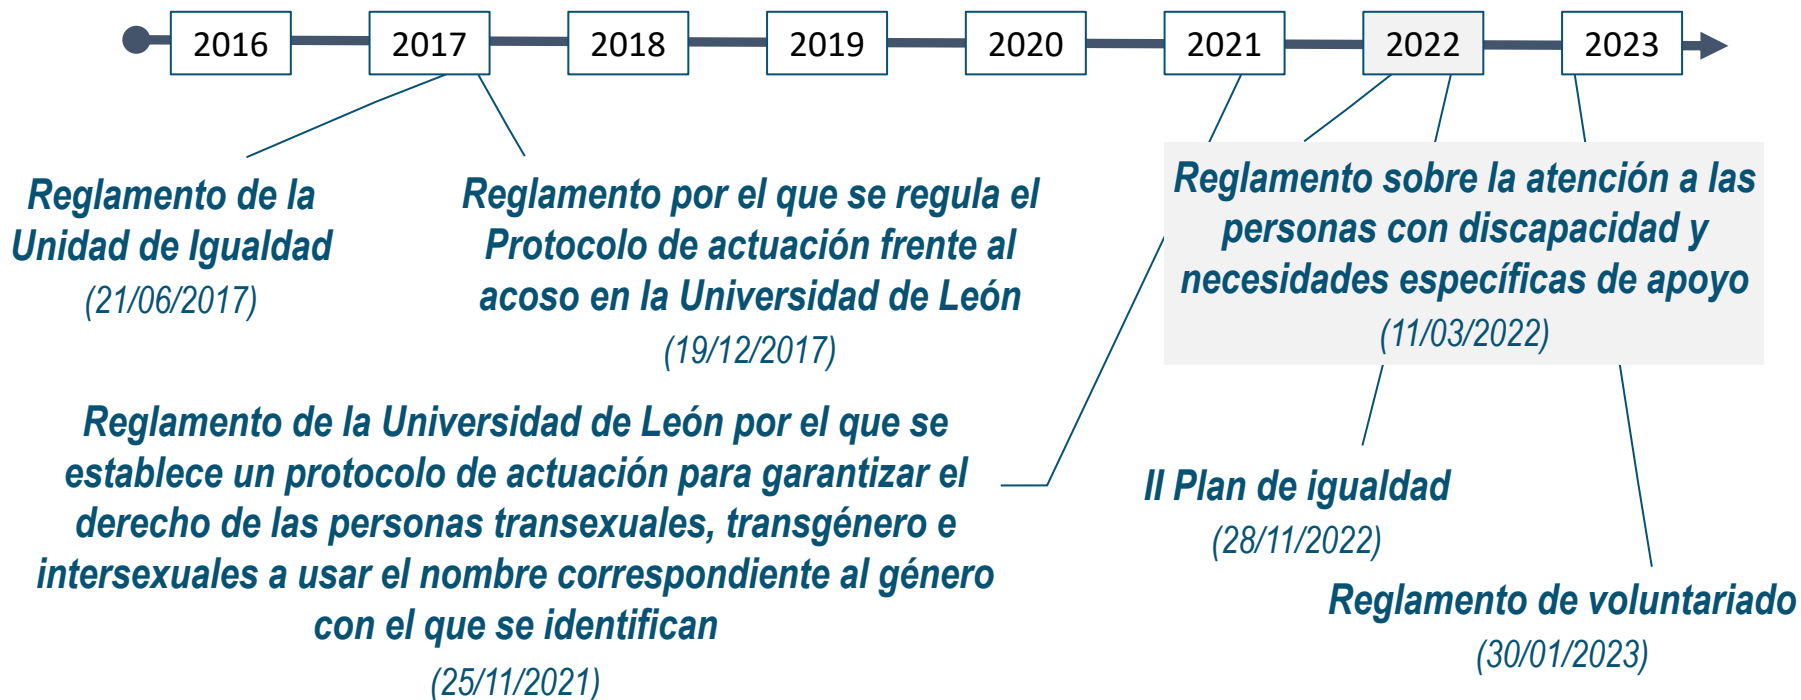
2016 2017 2018 2019 2020 2021 2022 2023

Reglamento de la Unidad de Igualdad
(21/06/2017)

Reglamento por el que se regula el Protocolo de actuación frente al acoso en la Universidad de León
(19/12/2017)

Reglamento sobre la atención a las personas con discapacidad y necesidades específicas de apoyo
(11/03/2022)

Reglamento de la Universidad de León por el que se establece un protocolo de actuación para garantizar el derecho de las personas transexuales, transgénero e intersexuales a usar el nombre correspondiente al género con el que se identifican
(25/11/2021)

II Plan de igualdad
(28/11/2022)

Reglamento de voluntariado
(30/01/2023)